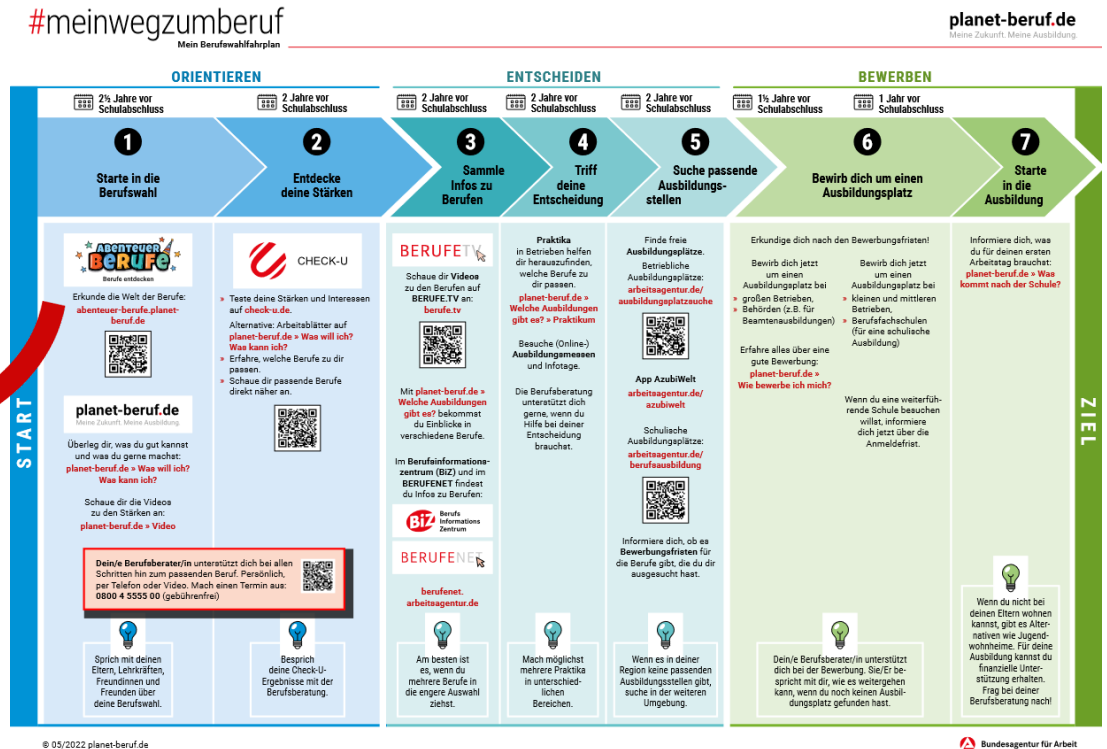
#meinwegzumberuf
Mein Berufswahlfahrplan

planet-beruf.de
Meine Zukunft. Meine Ausbildung.

ORIENTIEREN

ENTSCHEIDEN

BEWERBEN

START

2½ Jahre vor Schulabschluss

1
Starte in die Berufswahl

Abenteuer Berufe
Berufe entdecken

Erkunde die Welt der Berufe: abenteuer-berufe.planet-beruf.de

planet-beruf.de
Meine Zukunft. Meine Ausbildung.

Überleg dir, was du gut kannst und was du gerne machst: planet-beruf.de » Was will ich? Was kann ich?

Schaue dir die Videos zu den Stärken an: planet-beruf.de » Video

2 Jahre vor Schulabschluss

2
Entdecke deine Stärken

CHECK-U

» Teste deine Stärken und Interessen auf check-u.de.
Alternative: Arbeitsblätter auf planet-beruf.de » Was will ich? Was kann ich?
» Erfahre, welche Berufe zu dir passen.
» Schaue dir passende Berufe direkt näher an.

Dein/e Berufsberater/in unterstützt dich bei allen Schritten hin zum passenden Beruf. Persönlich, per Telefon oder Video. Mach einen Termin aus: 0800 4 5555 00 (gebührenfrei)

Sprich mit deinen Eltern, Lehrkräften, Freundinnen und Freunden über deine Berufswahl.

Besprich deine Check-U-Ergebnisse mit der Berufsberatung.

2 Jahre vor Schulabschluss

3
Sammle Infos zu Berufen

BERUFE TV

Schaue dir Videos zu den Berufen auf BERUFE.TV an: berufe.tv

Mit planet-beruf.de » Welche Ausbildungen gibt es? bekommst du Einblicke in verschiedene Berufe.

Im Berufsinformationszentrum (BiZ) und im BERUFENET findest du Infos zu Berufen:

BiZ Berufs Informations Zentrum

BERUFENET

berufenet.arbeitsagentur.de

Am besten ist es, wenn du mehrere Berufe in die engere Auswahl ziehst.

2 Jahre vor Schulabschluss

4
Triff deine Entscheidung

Praktika in Betrieben helfen dir herauszufinden, welche Berufe zu dir passen. planet-beruf.de » Welche Ausbildungen gibt es? » Praktikum

Besuche (Online-) Ausbildungsmessen und Infotage.

Die Berufsberatung unterstützt dich gerne, wenn du Hilfe bei deiner Entscheidung brauchst.

Mach möglichst mehrere Praktika in unterschiedlichen Bereichen.

2 Jahre vor Schulabschluss

5
Suche passende Ausbildungsstellen

Finde freie Ausbildungsplätze.
Betriebliche Ausbildungsplätze: arbeitsagentur.de/ausbildungsplatzsuche

App AzubiWelt
arbeitsagentur.de/azubiwelt

Schulische Ausbildungsplätze: arbeitsagentur.de/berufsausbildung

Informiere dich, ob es Bewerbungsfristen für die Berufe gibt, die du dir ausgesucht hast.

Wenn es in deiner Region keine passenden Ausbildungsstellen gibt, suche in der weiteren Umgebung.

1½ Jahre vor Schulabschluss

1 Jahr vor Schulabschluss

6
Bewirb dich um einen Ausbildungsplatz

Erkundige dich nach den Bewerbungsfristen!

Bewirb dich jetzt um einen Ausbildungsplatz bei
» großen Betrieben,
» Behörden (z.B. für Beamtenausbildungen)

Erfahre alles über eine gute Bewerbung: planet-beruf.de » Wie bewerbe ich mich?

Bewirb dich jetzt um einen Ausbildungsplatz bei
» kleinen und mittleren Betrieben,
» Berufsfachschulen (für eine schulische Ausbildung)

Wenn du eine weiterführende Schule besuchen willst, informiere dich jetzt über die Anmeldefrist.

Dein/e Berufsberater/in unterstützt dich bei der Bewerbung. Sie/Er bespricht mit dir, wie es weitergehen kann, wenn du noch keinen Ausbildungsplatz gefunden hast.

7
Starte in die Ausbildung

Informiere dich, was du für deinen ersten Arbeitstag brauchst: planet-beruf.de » Was kommt nach der Schule?

Wenn du nicht bei deinen Eltern wohnen kannst, gibt es Alternativen wie Jugendwohnheime. Für deine Ausbildung kannst du finanzielle Unterstützung erhalten. Frag bei deiner Berufsberatung nach!

ZIEL

© 05/2022 planet-beruf.de

Bundesagentur für Arbeit